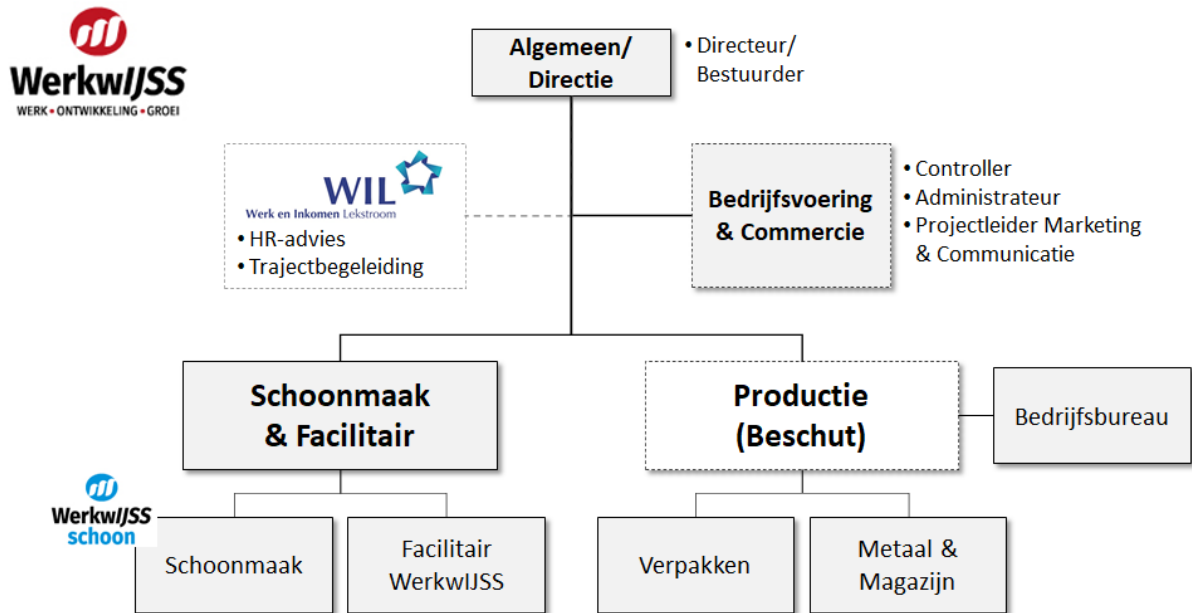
WerkwIJSS
WERK • ONTWIKKELING • GROEI

Algemeen/ Directie

• Directeur/ Bestuurder

WIL
Werk en Inkomen Lekstroom
• HR-advies
• Trajectbegeleiding

Bedrijfsvoering & Commercie

• Controller
• Administrateur
• Projectleider Marketing & Communicatie

Schoonmaak & Facilitair

Productie (Beschut)

Bedrijfsbureau

WerkwIJSS schoon

Schoonmaak

Facilitair WerkwIJSS

Verpakken

Metaal & Magazijn